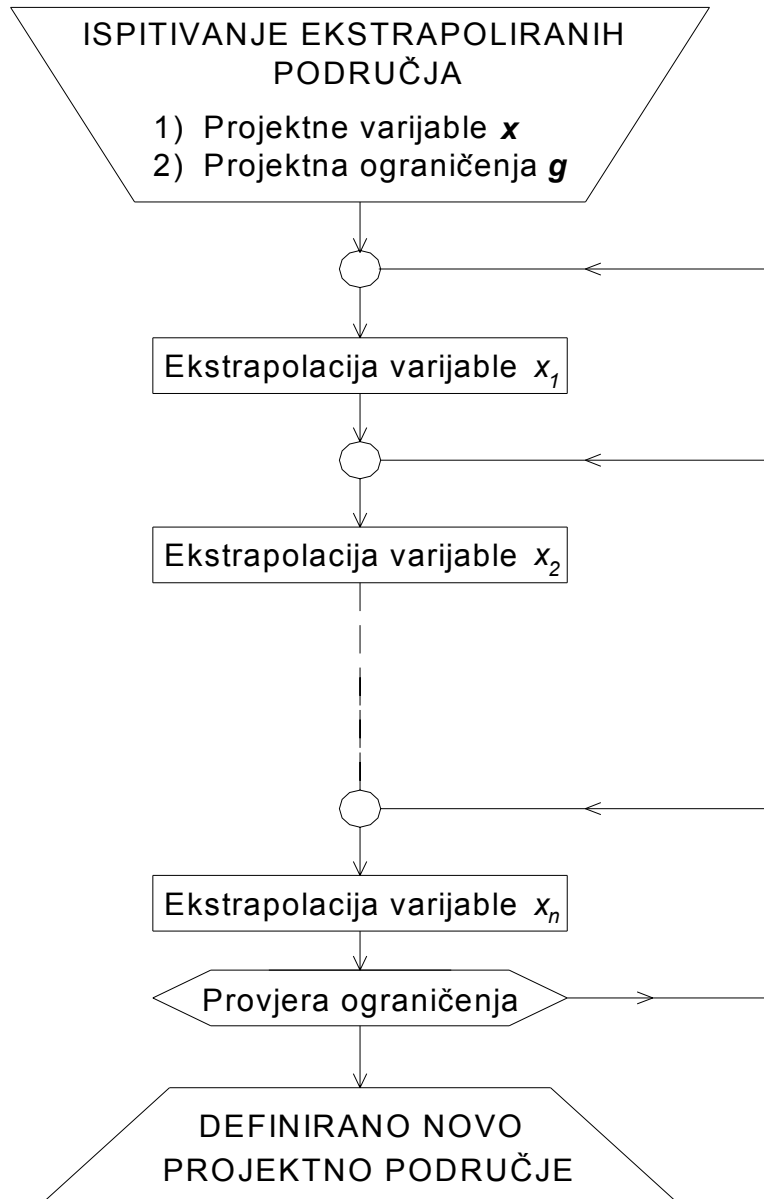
ISPITIVANJE EKSTRAPOLIRANIH PODRUČJA

1) Projektne varijable $\boldsymbol{x}$
2) Projektna ograničenja $\boldsymbol{g}$

Ekstrapolacija varijable $x_1$

Ekstrapolacija varijable $x_2$

Ekstrapolacija varijable $x_n$

Provjera ograničenja

DEFINIRANO NOVO PROJEKTNO PODRUČJE